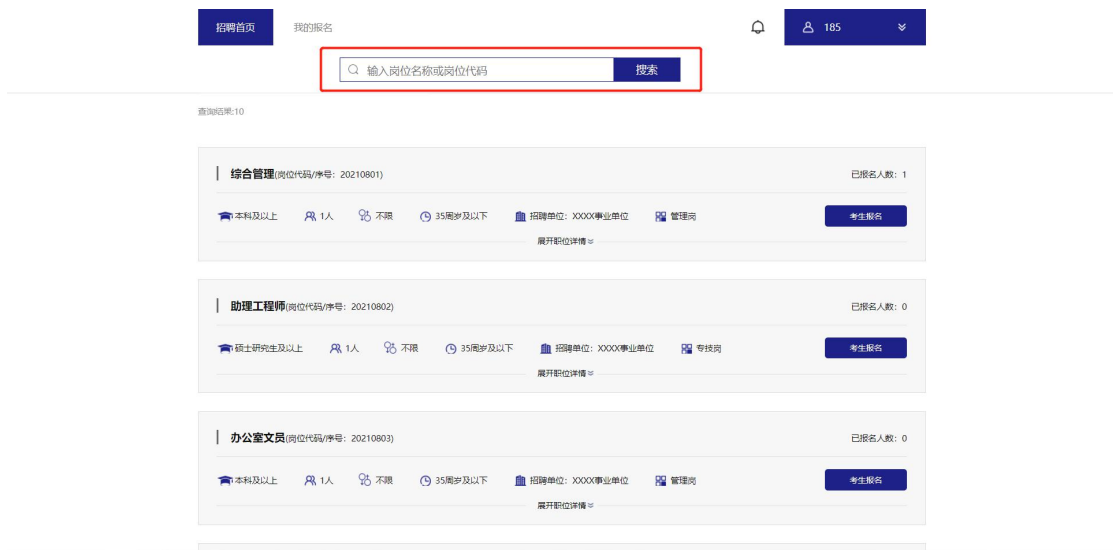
招聘首页 我的报名

185

输入岗位名称或岗位代码 搜索

查询结果:10

综合管理(岗位代码/序号: 20210801)

已报名人数: 1

本科及以上 1人 不限 35周岁及以下 招聘单位: XXXX事业单位 管理岗

考生报名

展开职位详情

助理工程师(岗位代码/序号: 20210802)

已报名人数: 0

硕士研究生及以上 1人 不限 35周岁及以下 招聘单位: XXXX事业单位 专技岗

考生报名

展开职位详情

办公室文员(岗位代码/序号: 20210803)

已报名人数: 0

本科及以上 1人 不限 35周岁及以下 招聘单位: XXXX事业单位 管理岗

考生报名

展开职位详情